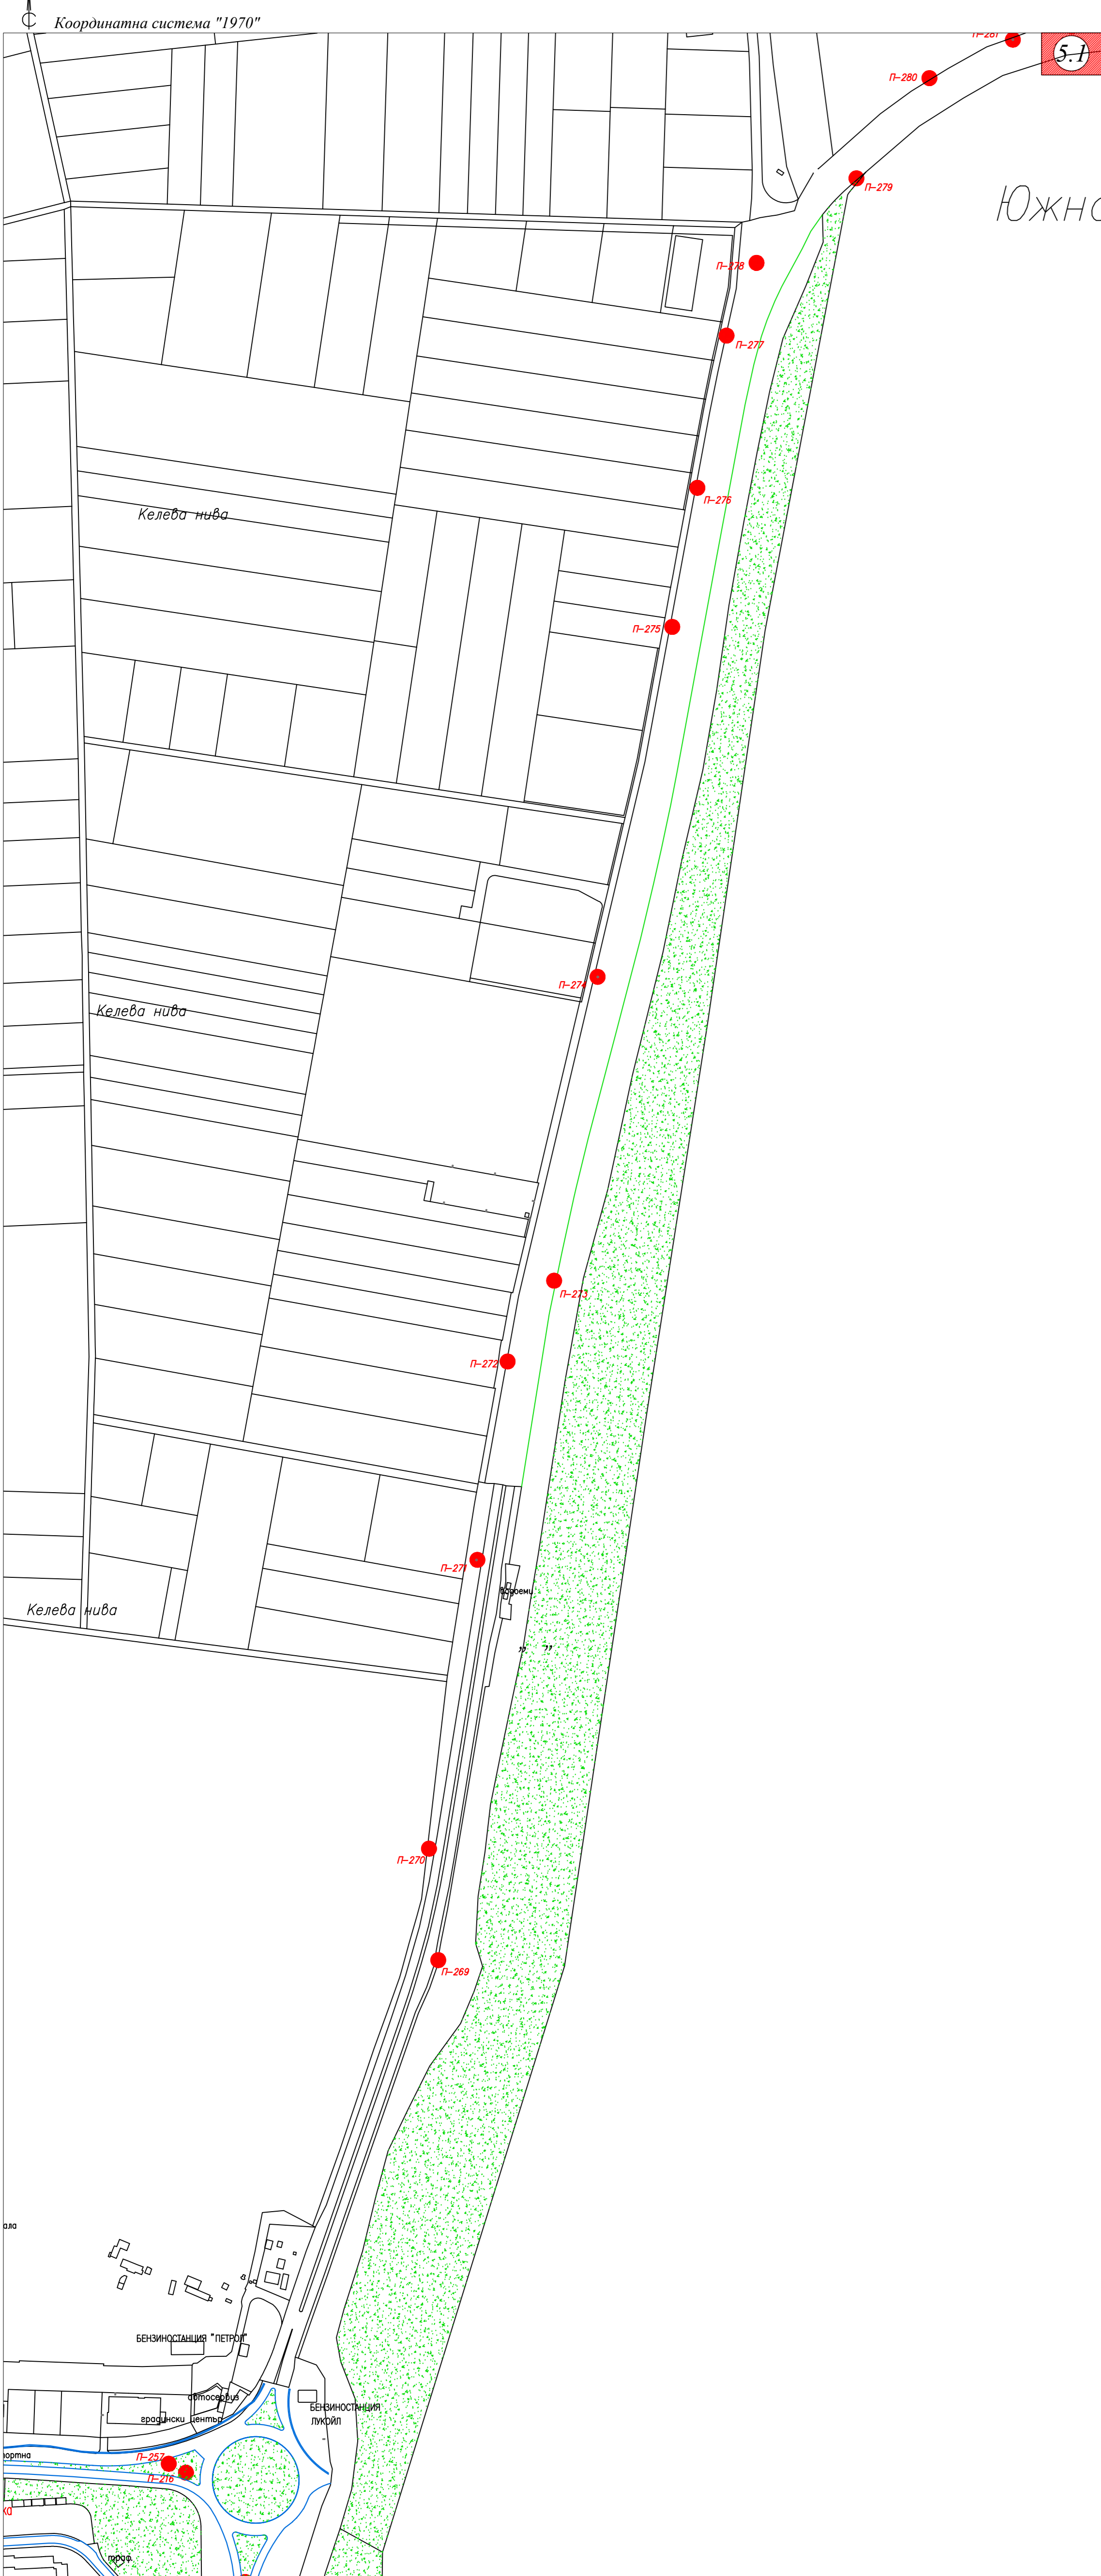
С Координатна система "1970"

П–281
5.1
П–280
П–279
Южно

П–278
П–277
П–276
Келева нива
П–275
П–274
Келева нива
П–273
П–272
П–271
Водоем
Келева нива
" "
П–270
П–269

ала
БЕНЗИНОСТАНЦИЯ "ПЕТРОЛ"
автосервиз
градински център
БЕНЗИНОСТАНЦИЯ ЛУКОЙЛ
портна
П–257
П–216
ка
траф.